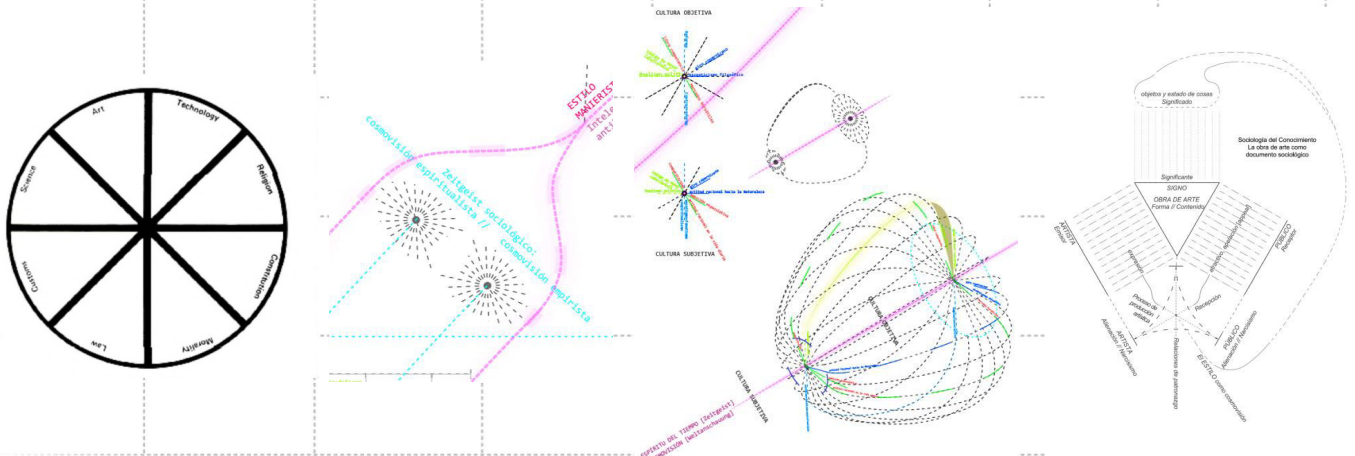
Art
Technology
Science
Religion
Customs
Constitution
Law
Morality

ESTILO MANIERIST
inte
anti

cosmovisión espiritualista //
Zeitgeist sociológico: cosmovisión empirista

CULTURA OBJETIVA
CULTURA SUBJETIVA
CULTURA OBJETIVA
CULTURA SUBJETIVA
ESPÍRITU DEL TIEMPO [Zeitgeist]
COSMOVISIÓN [Weltanschauung]

objetos y estado de cosas
Significado
Sociología del Conocimiento
La obra de arte como documento sociológico
Significante
SIGNO
OBRA DE ARTE
Forma // Contenido
ARTISTA
Emisor
PÚBLICO
Receptor
Expresión
Proceso de producción artística
Recepción
ARTISTA
Alienación / Vanguardia
PÚBLICO
Alienación / Vanguardia
Relaciones de patronazgo
EL ESTILO como cosmovisión